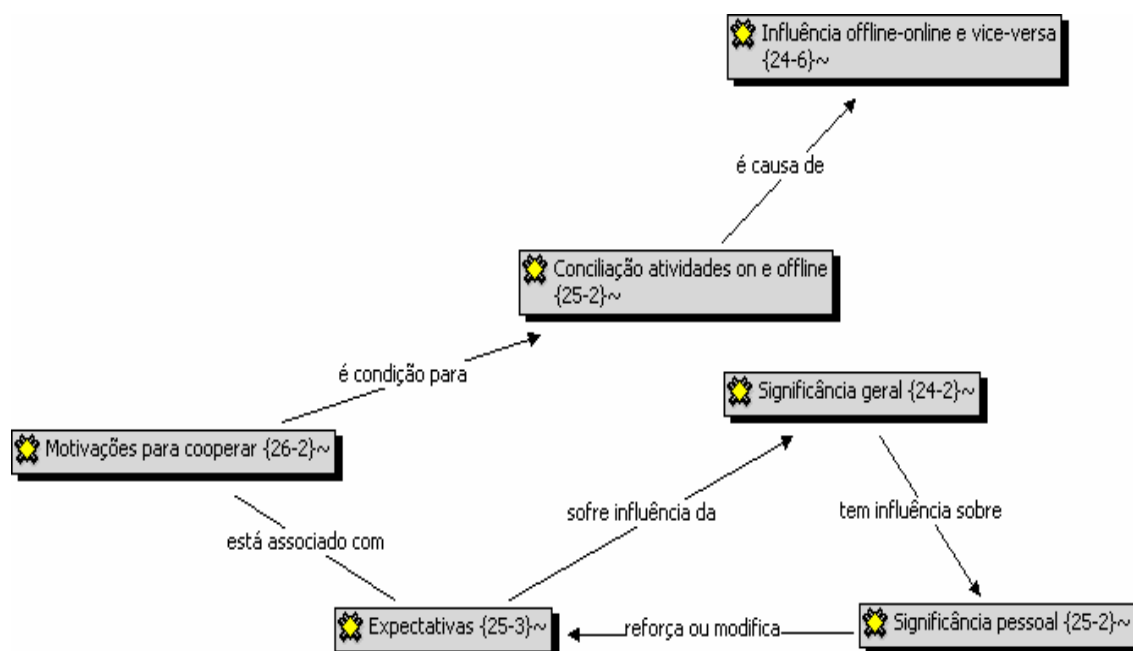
Influência offline-online e vice-versa {24-6}~

é causa de

Conciliação atividades on e offline {25-2}~

é condição para

Significância geral {24-2}~

Motivações para cooperar {26-2}~

sofre influência da

tem influência sobre

está associado com

Expectativas {25-3}~

reforça ou modifica

Significância pessoal {25-2}~